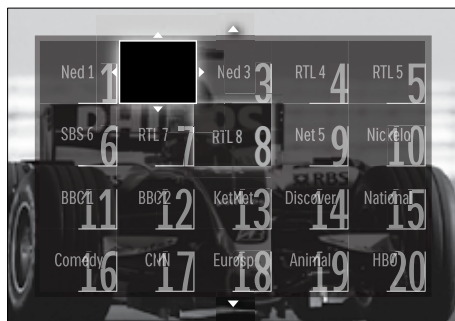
| | | | | |
|---|---|---|---|---|
| Ned 1 1 | | Ned 3 3 | RTL 4 4 | RTL 5 5 |
| SBS 6 6 | RTL 7 7 | RTL 8 8 | Net 5 9 | Nickelo 10 |
| BBC1 11 | BBC2 12 | KetNet 13 | Discover 14 | National 15 |
| Comedy 16 | CNN 17 | Eurosp 18 | Animal 19 | HBO 20 |